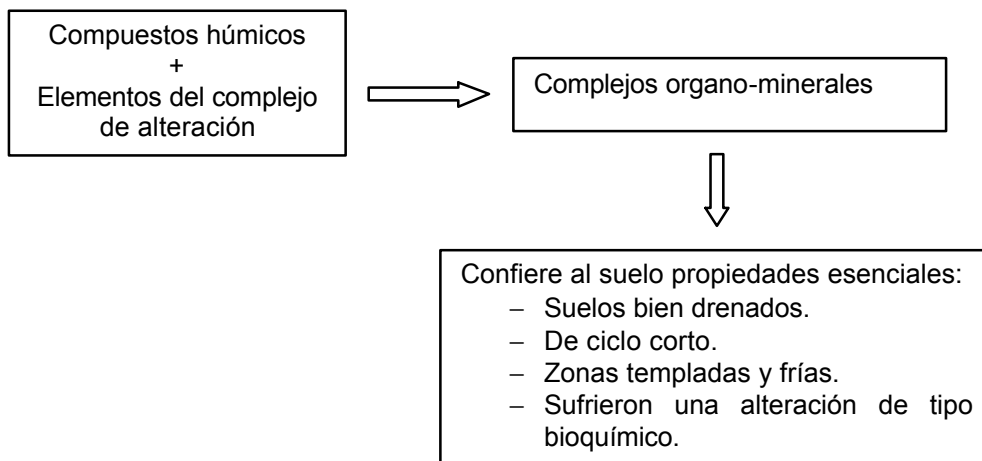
Compuestos húmicos
+
Elementos del complejo de alteración

Complejos organo-minerales

Confiere al suelo propiedades esenciales:
– Suelos bien drenados.
– De ciclo corto.
– Zonas templadas y frías.
– Sufrieron una alteración de tipo bioquímico.